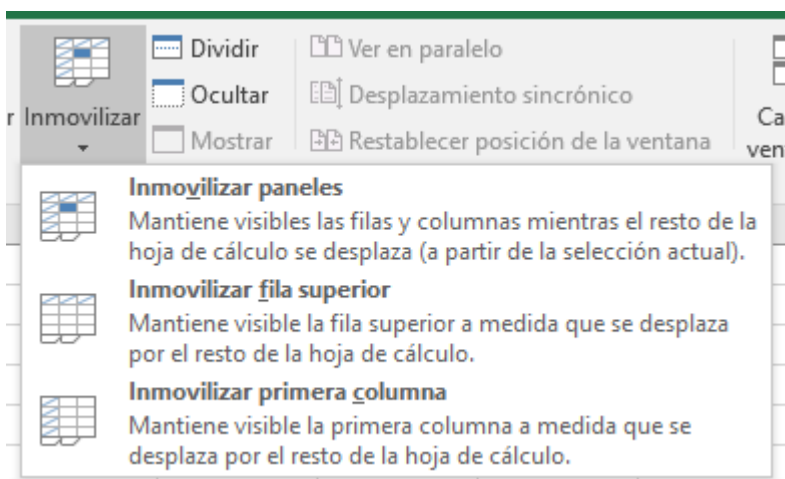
r Inmovilizar

Dividir

Ocultar

Mostrar

Ver en paralelo

Desplazamiento sincrónico

Restablecer posición de la ventana

Ca
ven

Inmovilizar paneles
Mantiene visibles las filas y columnas mientras el resto de la hoja de cálculo se desplaza (a partir de la selección actual).

Inmovilizar fila superior
Mantiene visible la fila superior a medida que se desplaza por el resto de la hoja de cálculo.

Inmovilizar primera columna
Mantiene visible la primera columna a medida que se desplaza por el resto de la hoja de cálculo.